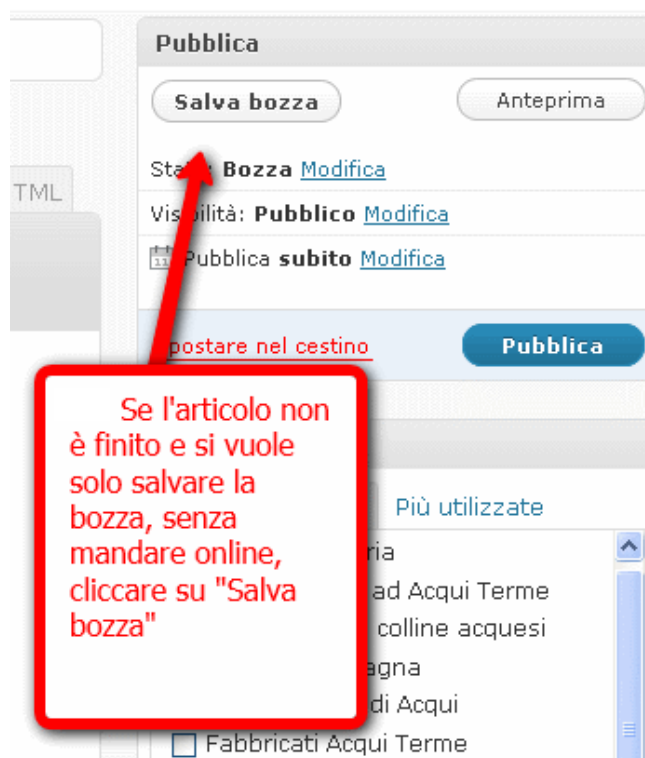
Pubblica

Salva bozza

Anteprima

TML

Sta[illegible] Bozza Modifica

Vis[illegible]ilità: Pubblico Modifica

Pubblica subito Modifica

postare nel cestino

Pubblica

Se l'articolo non è finito e si vuole solo salvare la bozza, senza mandare online, cliccare su "Salva bozza"

Più utilizzate

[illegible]ria

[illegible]ad Acqui Terme

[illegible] colline acquesi

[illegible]agna

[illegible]di Acqui

Fabbricati Acqui Terme